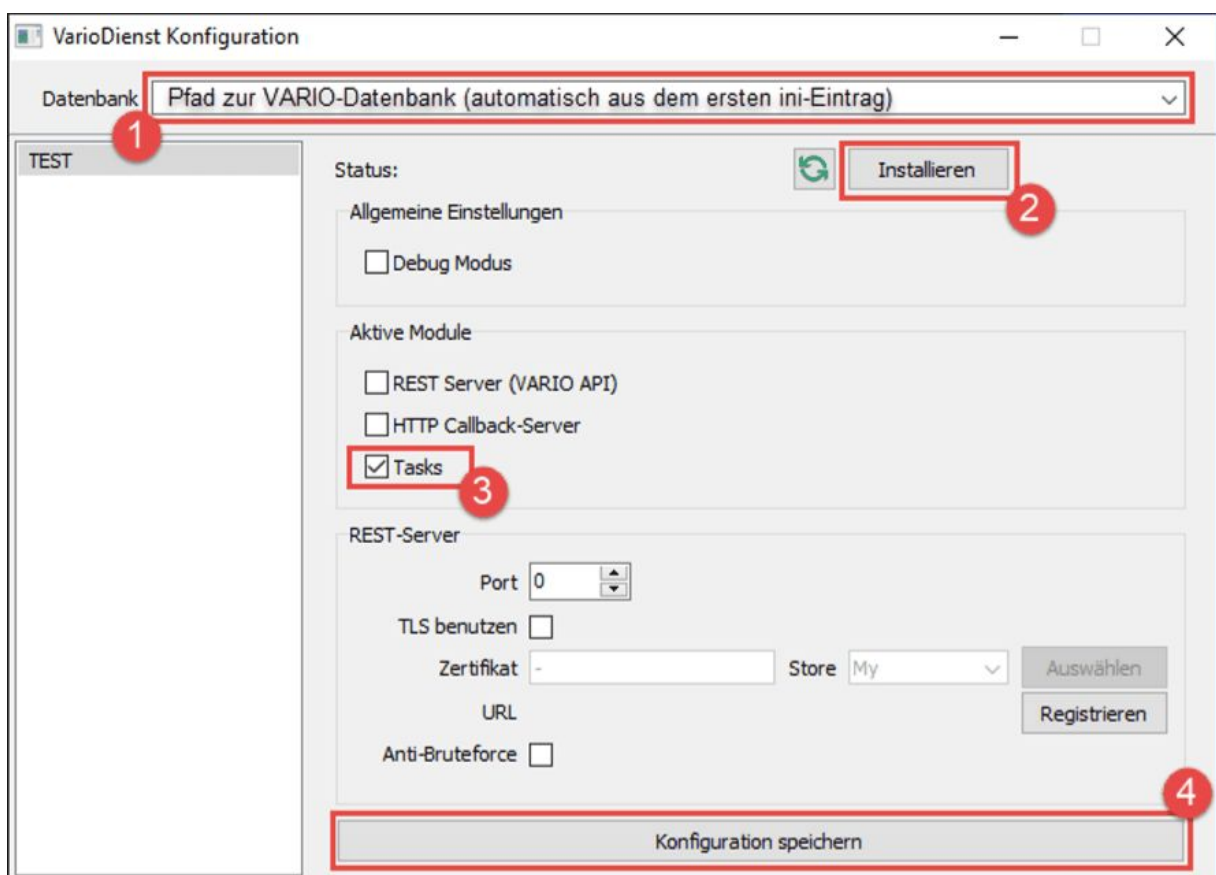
VarioDienst Konfiguration

Datenbank Pfad zur VARIO-Datenbank (automatisch aus dem ersten ini-Eintrag)

1

TEST

Status:

Installieren

2

Allgemeine Einstellungen

Debug Modus

Aktive Module

REST Server (VARIO API)

HTTP Callback-Server

Tasks

3

REST-Server

Port 0

TLS benutzen

Zertifikat -

Store My

Auswählen

URL

Registrieren

Anti-Bruteforce

4

Konfiguration speichern